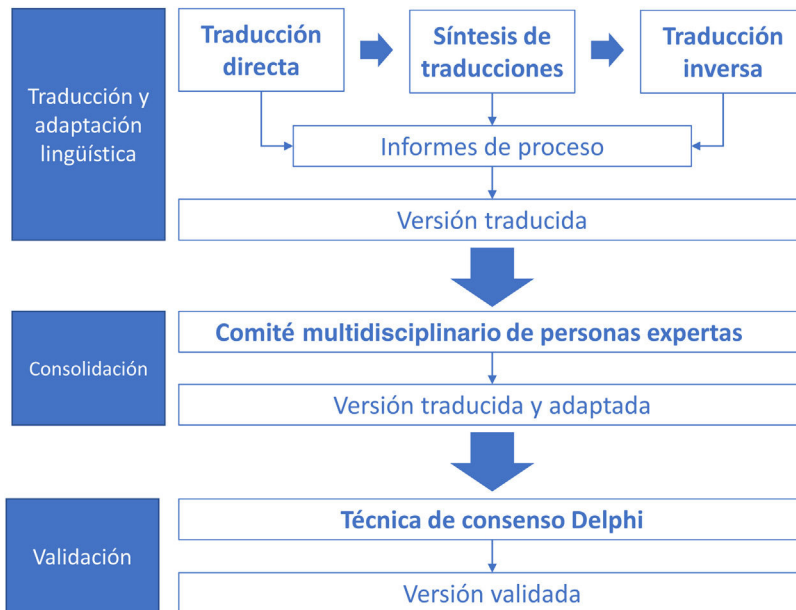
Traducción y adaptación lingüística

Traducción directa

Síntesis de traducciones

Traducción inversa

Informes de proceso

Versión traducida

Consolidación

Comité multidisciplinario de personas expertas

Versión traducida y adaptada

Validación

Técnica de consenso Delphi

Versión validada